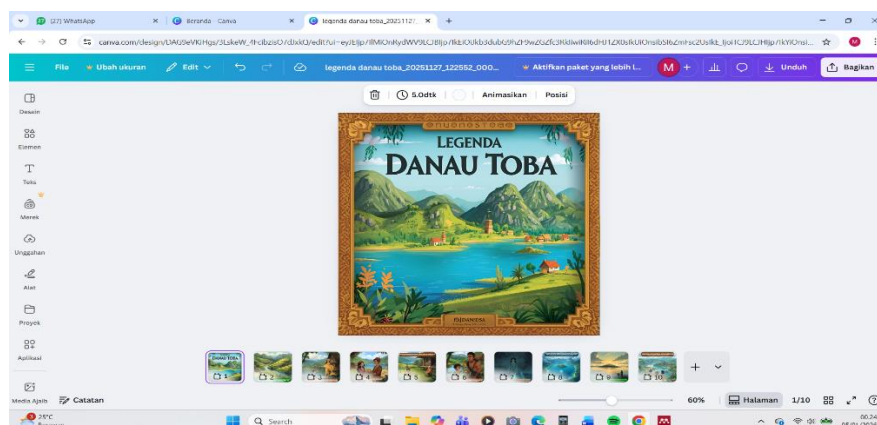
(27) WhatsApp
Beranda · Canva
legenda danau toba_20251127_
canva.com/design/DAG9eVKHgs/3LskeW_4hcibzisO7dJxkQ/edit?ui=eyJEIjp7IlMiOnRydWV9LCJBIjp7IkEiOiJkb3dubG9hZF9wZGZfc3RhbmRhcmQiLCJGIjp7IkIiOnsibSI6ZmFsc2UsIkEiOiJ0cnVlIn0sIkMiOi
File
Ubah ukuran
Edit
legenda danau toba_20251127_122552_000...
Aktifkan paket yang lebih l...
M
Unduh
Bagikan
5.0dtk
Animasikan
Posisi
Desain
Elemen
Teks
Merek
Unggahan
Alat
Proyek
Aplikasi
Media Ajaib
Catatan
LEGENDA
DANAU TOBA
1
2
3
4
5
6
7
8
9
10
60%
Halaman
1/10
25°C
Search
00.24